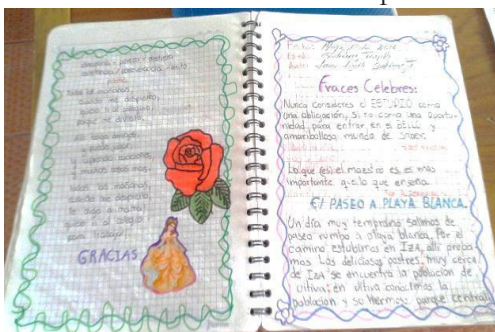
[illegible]

GRACIAS

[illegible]

Fraces Celebres:

Nunca consideres el ESTUDIO como una obligación, si no como una oportunidad para entrar en el Bello y amaravilloso mundo de Saber.

Lo que (es) el maestro es mas importante q' lo que enseña.

El PASEO A PLAYA BLANCA

Un día muy temprano salimos de paseo rumbo a playa blanca. Por el camino estubimos en Iza, allí probamos las deliciosos postres, muy cerca de Iza se encuentra la población de citiva, en citiva conocimos la población y su Hermoso parque central